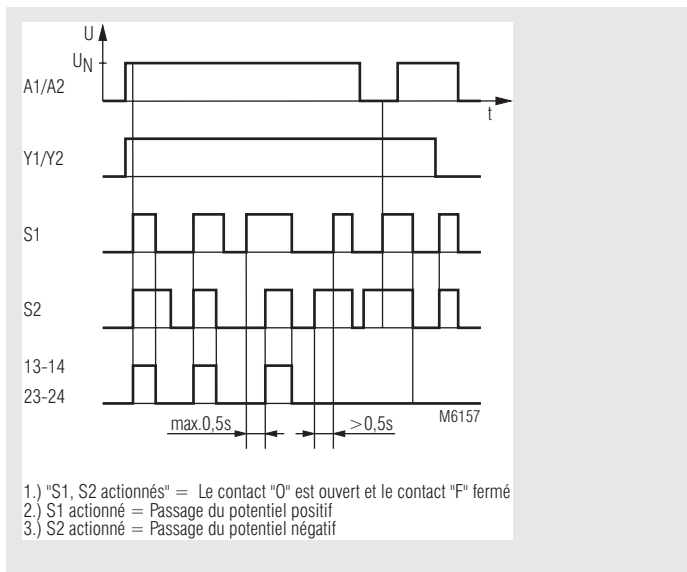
U
$U_N$
A1/A2
t
Y1/Y2
S1
S2
13-14
23-24
max.0,5s
> 0,5s
M6157

1.) "S1, S2 actionnés" = Le contact "O" est ouvert et le contact "F" fermé
2.) S1 actionné = Passage du potentiel positif
3.) S2 actionné = Passage du potentiel négatif